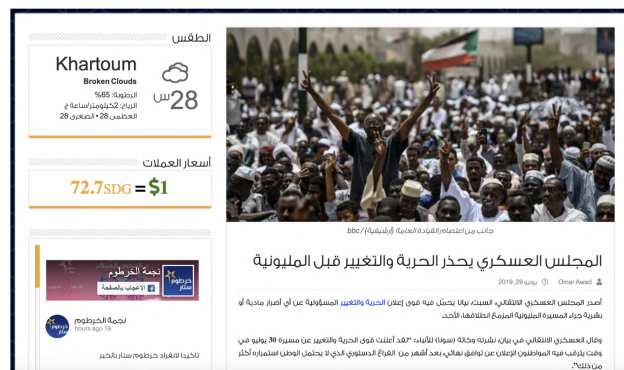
الطقس

Khartoum

Broken Clouds

28 س

الرطوبة: 65%

الرياح: 2كيلومترساعة ج

العظمى 28 • الصغرى 28

أسعار العملات

72.7SDG = $1

نجمة الخرطوم

أعجبني بالصفحة

نجمة الخرطوم

19 hours ago

تاكيدا لانفراد خرطوم ستار بالخبر

جانب من اعتصام القيادة العامة (أرشيفية) / bbc

المجلس العسكري يحذر الحرية والتغيير قبل المليونية

Omar Awad    يونيو 29, 2019

أصدر المجلس العسكري الانتقالي، السبت، بيانا يحمّل فيه قوى إعلان الحرية والتغيير المسؤولية عن أي أضرار مادية أو بشرية جراء المسيرة المليونية المزمع انطلاقها الأحد.

وقال العسكري الانتقالي في بيان نشرته وكالة (سونا) للأنباء: "لقد أعلنت قوى الحرية والتغيير عن مسيرة 30 يونيو في وقت يترقب فيه المواطنون الإعلان عن توافق نهائي، بعد أشهر من الفراغ الدستوري الذي لا يحتمل الوطن استمراره أكثر من ذلك".